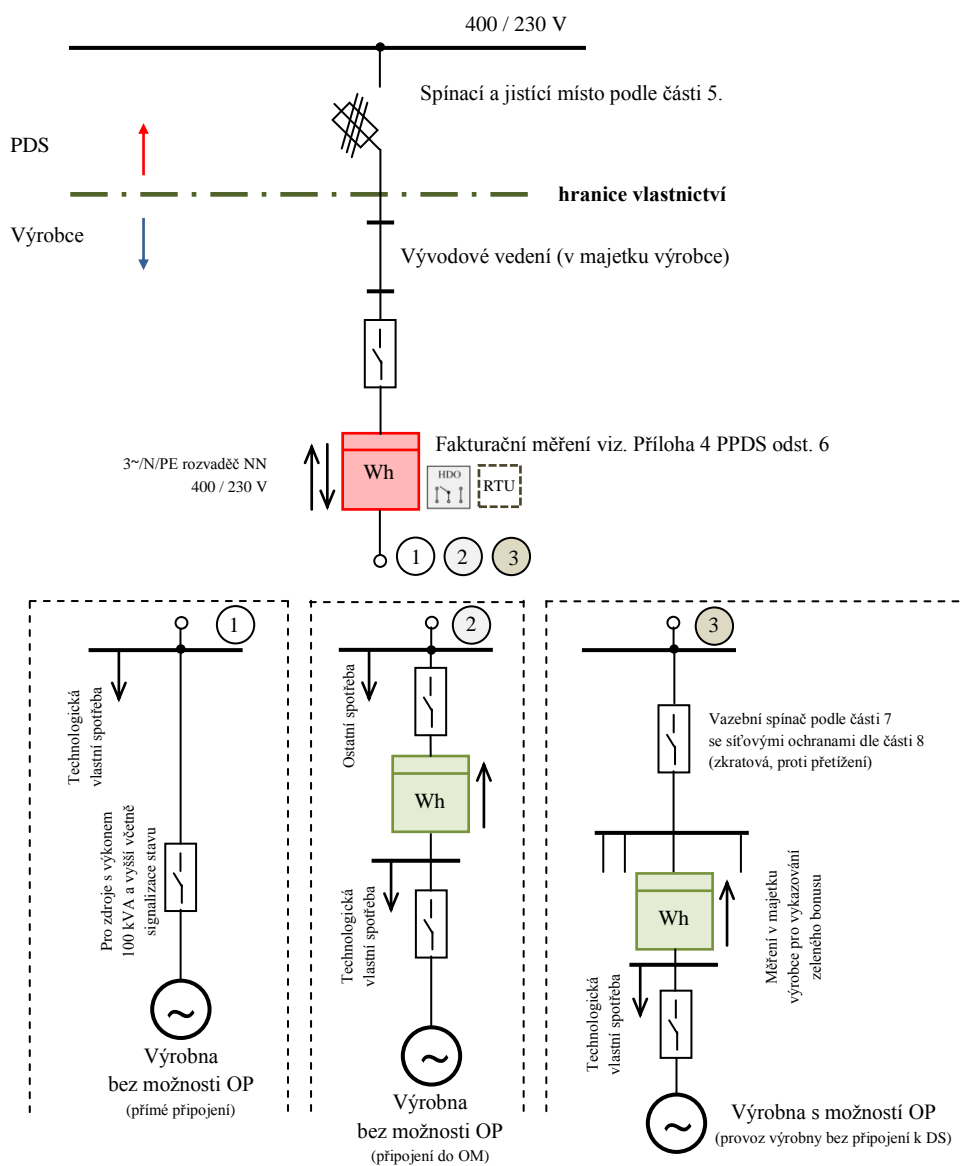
400 / 230 V

Spínací a jistící místo podle části 5.

PDS

hranice vlastnictví

Výrobce

Vývodové vedení (v majetku výrobce)

3~/N/PE rozvaděč NN
400 / 230 V

Wh

Fakturační měření viz. Příloha 4 PPDS odst. 6

HDO

RTU

1 2 3

1

Technologická vlastní spotřeba

Pro zdroje s výkonem 100 kVA a vyšší včetně signalizace stavu

Výrobna
bez možnosti OP
(přímé připojení)

2

Ostatní spotřeba

Wh

Technologická vlastní spotřeba

Výrobna
bez možnosti OP
(připojení do OM)

3

Vazební spínač podle části 7
se síťovými ochranami dle části 8
(zkratová, proti přetížení)

Wh

Měření v majetku výrobce pro vykazování zeleného bonusu

Technologická vlastní spotřeba

Výrobna s možností OP
(provoz výrobny bez připojení k DS)